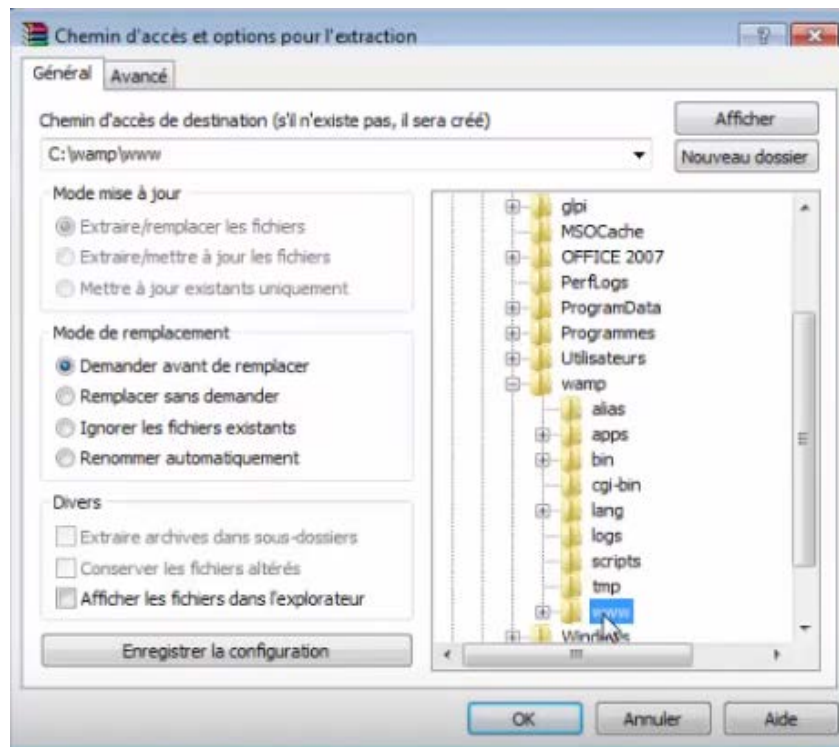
Chemin d'accès et options pour l'extraction

Général
Avancé

Chemin d'accès de destination (s'il n'existe pas, il sera créé)
C:\wamp\www

Afficher
Nouveau dossier

Mode mise à jour
Extraire/remplacer les fichiers
Extraire/mettre à jour les fichiers
Mettre à jour existants uniquement

Mode de remplacement
Demander avant de remplacer
Remplacer sans demander
Ignorer les fichiers existants
Renommer automatiquement

Divers
Extraire archives dans sous-dossiers
Conserver les fichiers altérés
Afficher les fichiers dans l'explorateur

Enregistrer la configuration

glpi
MSOCache
OFFICE 2007
PerfLogs
ProgramData
Programmes
Utilisateurs
wamp
alias
apps
bin
cgi-bin
lang
logs
scripts
tmp
www
Windows

OK
Annuler
Aide